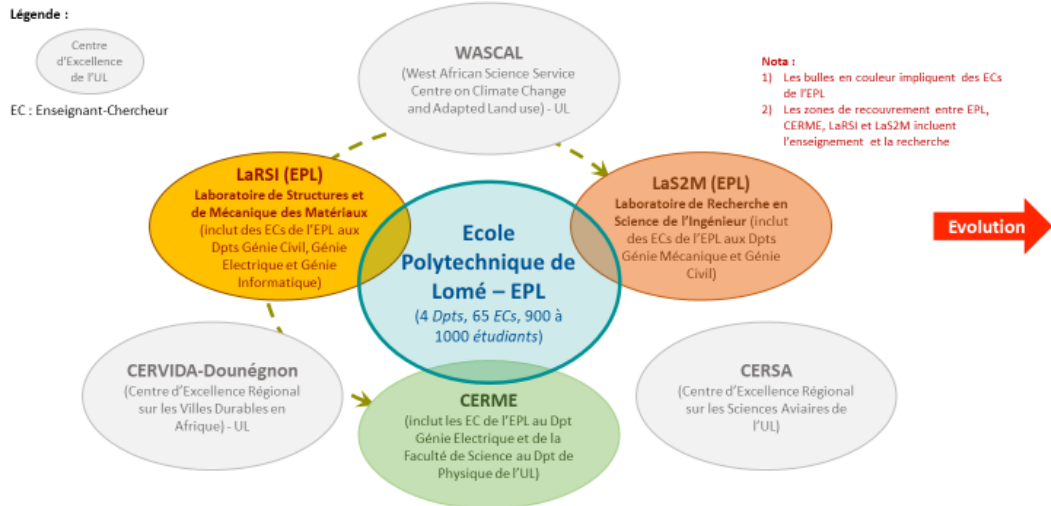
Légende :

Centre d'Excellence de l'UL

EC : Enseignant-Chercheur

WASCAL
(West African Science Service Centre on Climate Change and Adapted Land use) - UL

Nota :
1) Les bulles en couleur impliquent des ECs de l'EPL
2) Les zones de recouvrement entre EPL, CERME, LaRSI et LaS2M incluent l'enseignement et la recherche

LaRSI (EPL)
Laboratoire de Structures et de Mécanique des Matériaux
(inclut des ECs de l'EPL aux Dpts Génie Civil, Génie Electrique et Génie Informatique)

Ecole Polytechnique de Lomé – EPL
(4 Dpts, 65 ECs, 900 à 1000 étudiants)

LaS2M (EPL)
Laboratoire de Recherche en Science de l'Ingénieur (inclut des ECs de l'EPL aux Dpts Génie Mécanique et Génie Civil)

Evolution

CERVIDA-Dounégnon
(Centre d'Excellence Régional sur les Villes Durables en Afrique) - UL

CERME
(inclut les EC de l'EPL au Dpt Génie Electrique et de la Faculté de Science au Dpt de Physique de l'UL)

CERSA
(Centre d'Excellence Régional sur les Sciences Aviaires de l'UL)